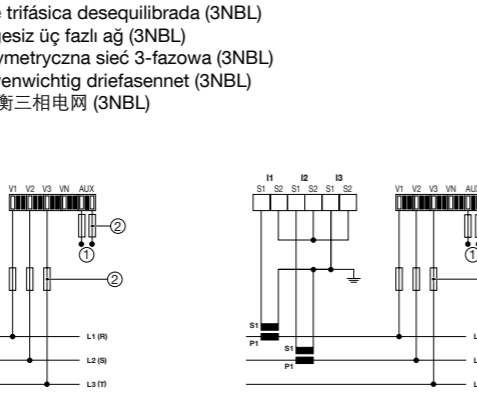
e trifásica desequilibrada (3NBL)
esiz üç fazlı ağ (3NBL)
ymetryczna sieć 3-fazowa (3NBL)
renwichtig driefasennet (3NBL)
衡三相电网 (3NBL)

V1 V2 V3 VN AUX
②
①
②
L1 (R)
L2 (S)
L3 (T)

I1 I2 I3
S1 S2 S1 S2 S1 S2
V1 V2 V3 VN AUX
①
S1
P1
S1
P1
L
L
L